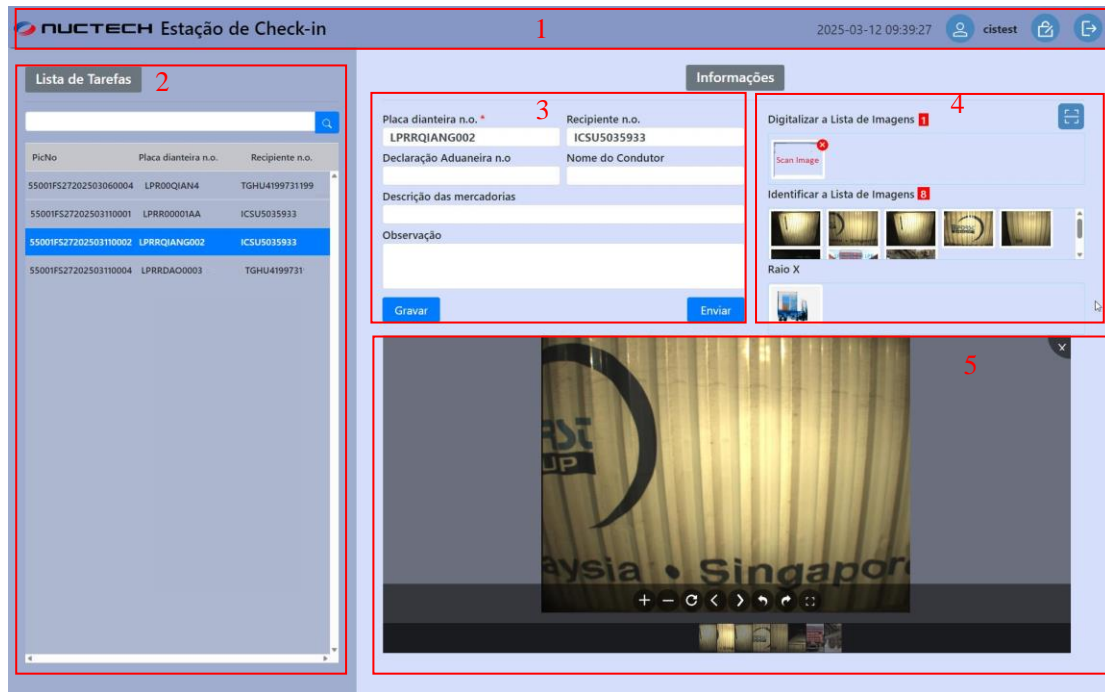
NUCTECH Estação de Check-in

1

2025-03-12 09:39:27 cistest

Lista de Tarefas

2

| PicNo | Placa dianteira n.o. | Recipiente n.o. |
|---|---|---|
| 55001FS27202503060004 | LPR00QIAN4 | TGHU4199731199 |
| 55001FS27202503110001 | LPRR00001AA | ICSU5035933 |
| 55001FS27202503110002 | LPRRQIANG002 | ICSU5035933 |
| 55001FS27202503110004 | LPRRDAO0003 | TGHU4199731 |

Informações

3

Placa dianteira n.o. *
LPRRQIANG002

Recipiente n.o.
ICSU5035933

Declaração Aduaneira n.o

Nome do Condutor

Descrição das mercadorias

Observação

Gravar

Enviar

4

Digitalizar a Lista de Imagens 1

Scan Image

Identificar a Lista de Imagens 8

Raio X

5

ST
UP
aysia • Singapor